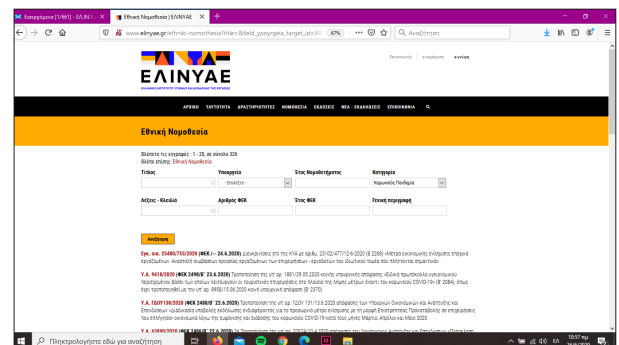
Εισερχόμενα (1/661) - ΕΛΙΝΥΑΕ | Εθνική Νομοθεσία | ΕΛΙΝΥΑΕ | +

www.elinyae.gr/ethniki-nomothesia?title=&field_ypoyrgeia_target_id=All | 67% | Αναζήτηση

Επικοινωνία | ενημέρωση | e-υπηρ

ΕΛΙΝΥΑΕ
ΕΛΛΗΝΙΚΟ ΙΝΣΤΙΤΟΥΤΟ ΥΓΙΕΙΝΗΣ ΚΑΙ ΑΣΦΑΛΕΙΑΣ ΤΗΣ ΕΡΓΑΣΙΑΣ

ΑΡΧΙΚΗ | ΤΑΥΤΟΤΗΤΑ | ΔΡΑΣΤΗΡΙΟΤΗΤΕΣ | ΝΟΜΟΘΕΣΙΑ | ΕΚΔΟΣΕΙΣ | ΝΕΑ - ΕΚΔΗΛΩΣΕΙΣ | ΕΠΙΚΟΙΝΩΝΙΑ

Εθνική Νομοθεσία

Βλέπετε τις εγγραφές : 1 - 20, σε σύνολο 326
Βλέπε επίσης: Εθνική Νομοθεσία

Τίτλος | Υπουργεία | Έτος Νομοθετήματος | Κατηγορία
- Επιλέξτε - | Κορωνοϊός Πανδημία

Λέξεις - Κλειδιά | Αριθμός ΦΕΚ | Έτος ΦΕΚ | Γενική περιγραφή

Αναζήτηση

Εργ. και. 25480/705/2020 (ΦΕΚ /Β/ 24.6.2020) Διευκρινήσεις επί της ΚΥΑ με αριθμ. 23102/477/12-6-2020 (Β΄2269) «Μέτρα οικονομικής ενίσχυσης εποχικά εργαζομένων -Ανασταλεί συμβάσεων εργασίας εργαζομένων των επιχειρήσεων - εργοδοτών του ιδιωτικού τομέα του τουρισμού» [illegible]

Υ.Α. 9418/2020 (ΦΕΚ 2498/Β΄ 23.6.2020) Τροποποίηση της υπ΄ αρ. 1881/29.05.2020 κοινής υπουργικής απόφασης «Ειδικά πρωτόκολλα υγειονομικού περιεχομένου φάσης των επιχειρήσεων από λειτουργίαν οι τουριστικές επιχειρήσεις στο πλαίσιο της λήψης μέτρων έναντι του κορωνοϊού COVID-19» (Β΄ 2084), όπως έχει τροποποιηθεί με την υπ΄ αρ. 8958/15.06.2020 κοινή υπουργική απόφαση (Β΄ 2370)

Υ.Α. ΓΔΟΥ138/2020 (ΦΕΚ 2488/Β΄ 22.6.2020) Τροποποίηση της υπ΄ αρ. ΓΔΟΥ 131/13.6.2020 απόφασης των Υπουργών Οικονομικών και Ανάπτυξης και Επενδύσεων «Διαδικασία υποβολής εκδήλωσης ενδιαφέροντος για το προσωρινό μέτρο ενίσχυσης με τη μορφή Επιστρεπτέας Προκαταβολής σε επιχειρήσεις που επλήγησαν οικονομικά λόγω της εμφάνισης και διάδοσης του κορωνοϊού COVID-19 κατά τους μήνες Μάρτιο, Απρίλιο και Μάιο 2020

Υ.Α. 43880/2020 (ΦΕΚ 2466/Β΄ 22.6.2020) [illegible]

Πληκτρολογήστε εδώ για αναζήτηση | 10:57 πμ